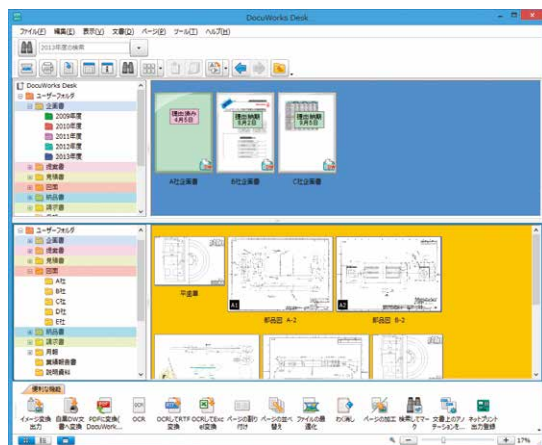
DocuWorks Desk

ファイル(F) 編集(E) 表示(V) 文書(D) ページ(P) ツール(T) ヘルプ(H)

2013年度の検索

DocuWorks Desk
ユーザーフォルダ
企画書
2009年度
2010年度
2011年度
2012年度
2013年度
提案書
見積書
図面
納品書
請求書

提出済み 4月5日
提出納期 5月2日
提出納期 3月5日

A社企画書
B社企画書
C社企画書

ユーザーフォルダ
企画書
提案書
見積書
図面
A社
B社
C社
D社
E社
納品書
請求書
見積
業務報告書
説明資料

平面図
A1
部品図 A-2
A2
部品図 B-2

便利な機能

イメージ変換出力
自動DW変換ほか
PDF変換(DocuWorks...
OCR
OCRしてRTF変換
OCRしてExcel変換
ページの割り付け
ページの並べ替え
ファイルの最適化
お気に入り
ページの加工
検索してマーク
文書上のアノテーションを...
ネットプリント出力登録

17%